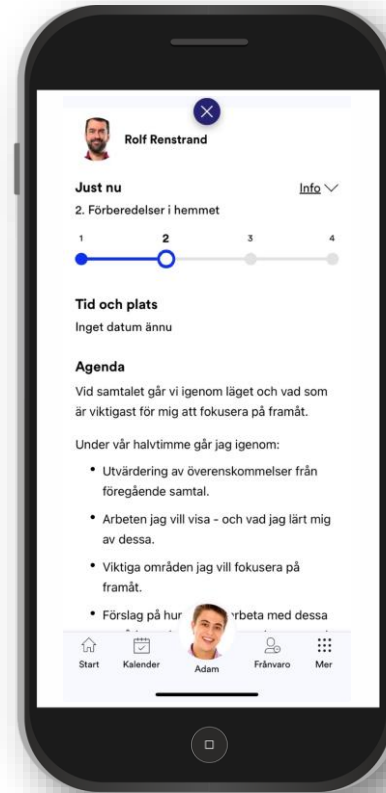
Rolf Renstrand

Just nu

Info

2. Förberedelser i hemmet

1 2 3 4

Tid och plats

Inget datum ännu

Agenda

Vid samtalet går vi igenom läget och vad som är viktigast för mig att fokusera på framåt.

Under vår halvtimme går jag igenom:

• Utvärdering av överenskommelser från föregående samtal.

• Arbeten jag vill visa - och vad jag lärt mig av dessa.

• Viktiga områden jag vill fokusera på framåt.

• Förslag på hur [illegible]rbeta med dessa

Start Kalender Adam Frånvaro Mer